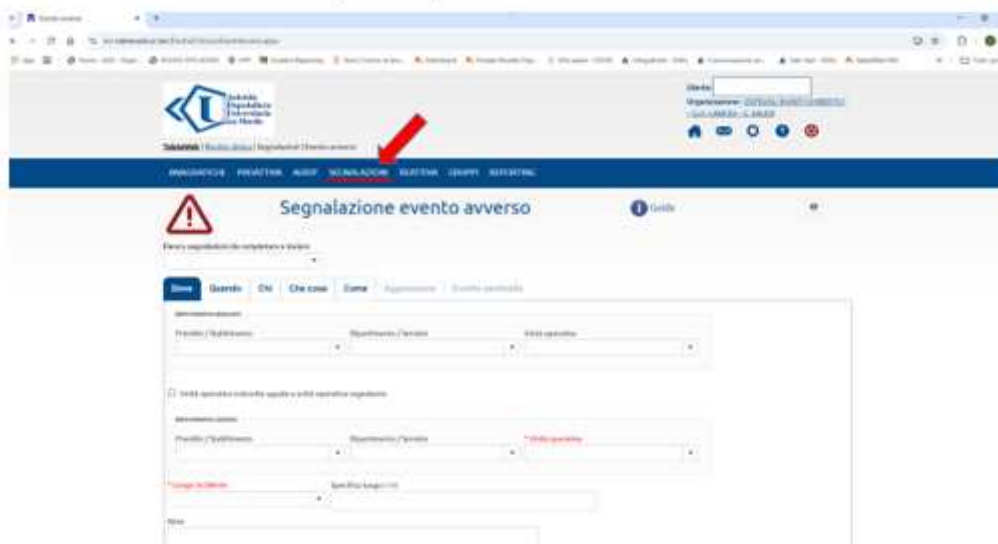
Azienda Ospedaliera Universitaria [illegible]

Utente:
Organizzazione: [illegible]

ANAGRAFICHE PREVENTIVA AUDIT SEGNALAZIONI GESTIONE GRUPPI REPORTING

Segnalazione evento avverso

Guida

Elenco segnalazioni da completare e inviare

Dove Quando Chi Che cosa Come Segnalazione Evento sentinella

Presidio / Stabilimento
Dipartimento / Servizio
Unità operativa

Unità operativa coinvolta uguale a unità operativa segnalante

Presidio / Stabilimento
Dipartimento / Servizio
* Unità operativa

* Luogo accadimento
Specifica luogo

Note